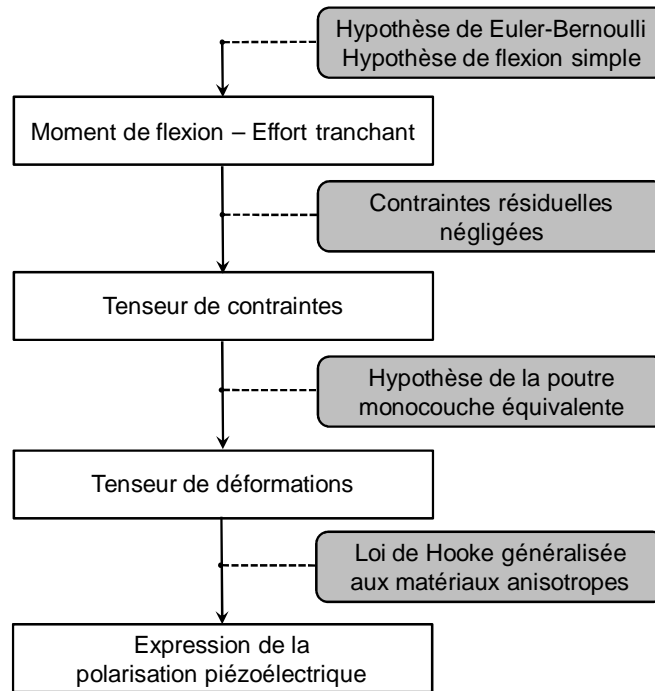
Hypothèse de Euler-Bernoulli
Hypothèse de flexion simple

Moment de flexion – Effort tranchant

Contraintes résiduelles négligées

Tenseur de contraintes

Hypothèse de la poutre monocouche équivalente

Tenseur de déformations

Loi de Hooke généralisée aux matériaux anisotropes

Expression de la polarisation piézoélectrique